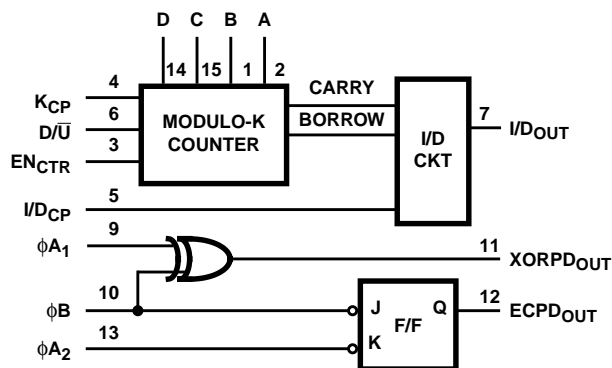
D C B A

14 15 1 2

4
$K_{CP}$
6
$D/\overline{U}$
3
$EN_{CTR}$

MODULO-K COUNTER

CARRY
BORROW

I/D CKT

7
$I/D_{OUT}$

5
$I/D_{CP}$

9
$\phi A_1$

11
$XORPD_{OUT}$

10
$\phi B$

J
Q
F/F
K

12
$ECPD_{OUT}$

13
$\phi A_2$